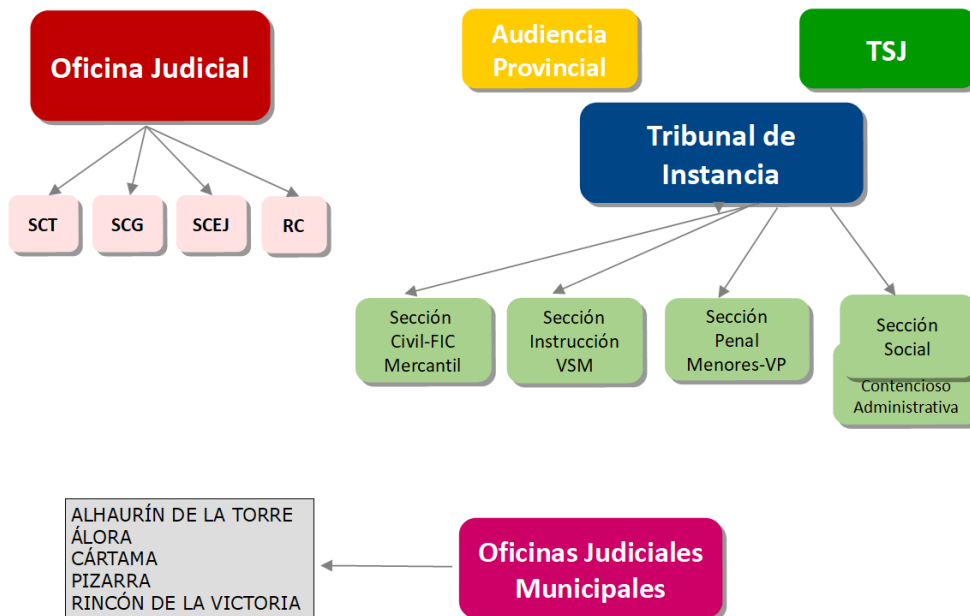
Oficina Judicial

SCT

SCG

SCEJ

RC

Audiencia Provincial

TSJ

Tribunal de Instancia

Sección Civil-FIC Mercantil

Sección Instrucción VSM

Sección Penal Menores-VP

Sección Social

Contencioso Administrativa

ALHAURÍN DE LA TORRE
ÁLORA
CÁRTAMA
PIZARRA
RINCÓN DE LA VICTORIA

Oficinas Judiciales Municipales